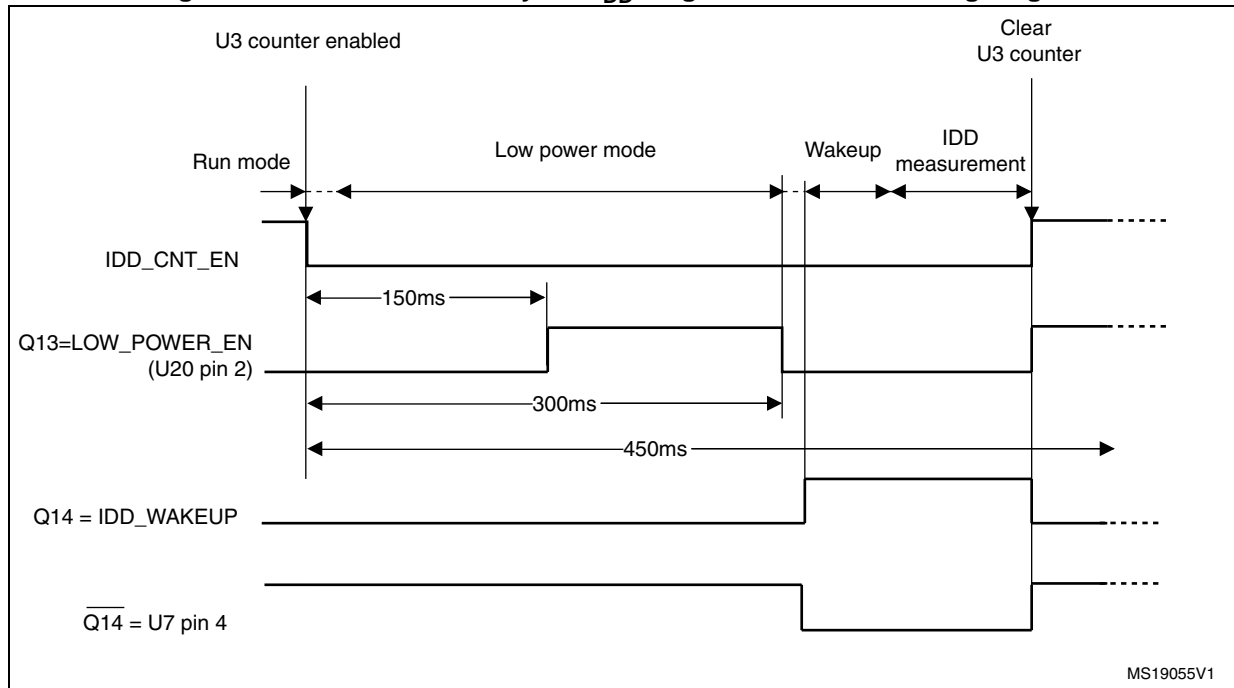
U3 counter enabled

Clear U3 counter

Run mode

Low power mode

Wakeup

IDD measurement

IDD_CNT_EN

150ms

Q13=LOW_POWER_EN (U20 pin 2)

300ms

450ms

Q14 = IDD_WAKEUP

$\overline{Q14}$ = U7 pin 4

MS19055V1